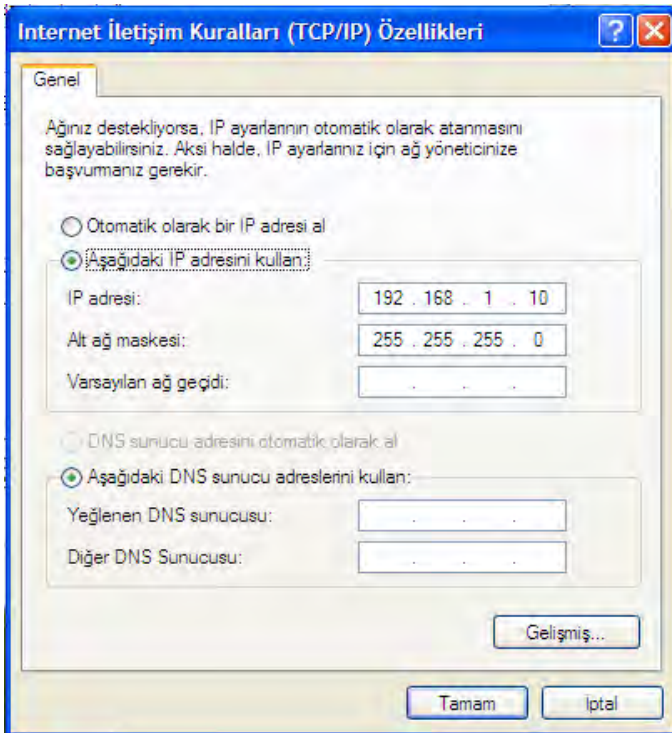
Internet İletişim Kuralları (TCP/IP) Özellikleri

Genel

Ağınız destekliyorsa, IP ayarlarının otomatik olarak atanmasını sağlayabilirsiniz. Aksi halde, IP ayarlarınız için ağ yöneticinize başvurmanız gerekir.

Otomatik olarak bir IP adresi al

Aşağıdaki IP adresini kullan:

IP adresi: 192 . 168 . 1 . 10

Alt ağ maskesi: 255 . 255 . 255 . 0

Varsayılan ağ geçidi: . . .

DNS sunucu adresini otomatik olarak al

Aşağıdaki DNS sunucu adreslerini kullan:

Yeğlenen DNS sunucusu: . . .

Diğer DNS Sunucusu: . . .

Gelişmiş...

Tamam

İptal